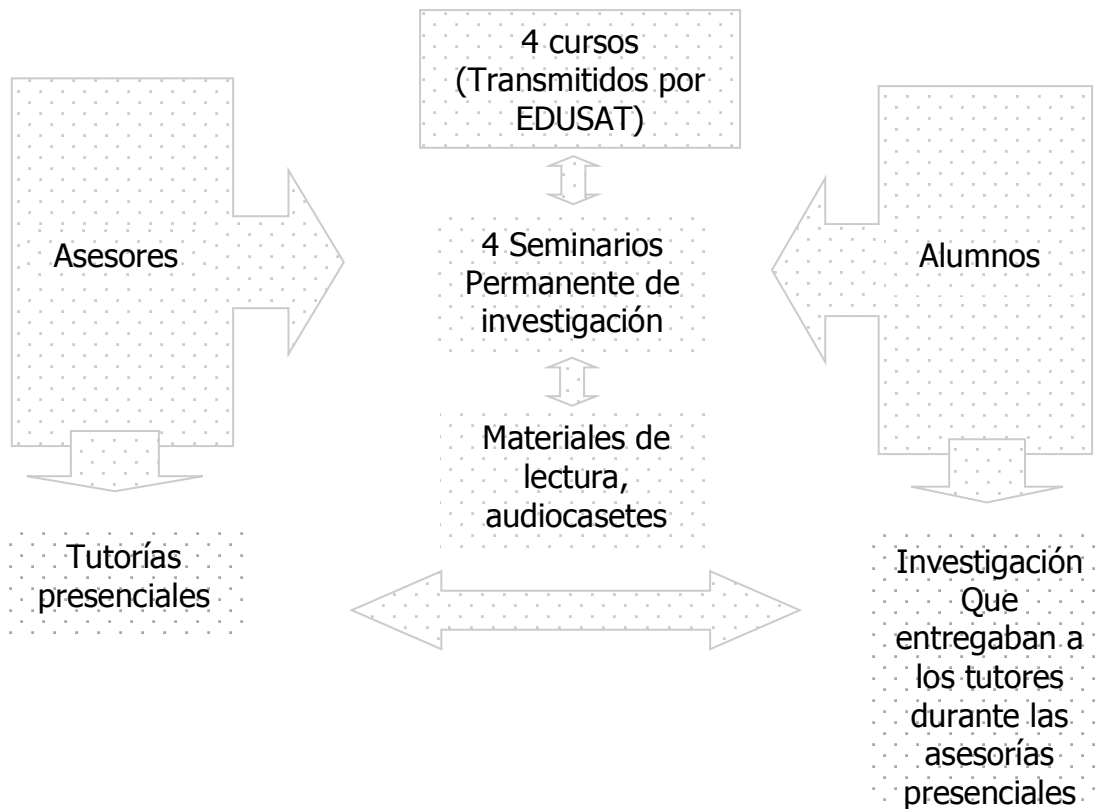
4 cursos (Transmitidos por EDUSAT)

Asesores

4 Seminarios Permanente de investigación

Alumnos

Materiales de lectura, audiocasetes

Tutorías presenciales

Investigación Que entregaban a los tutores durante las asesorías presenciales